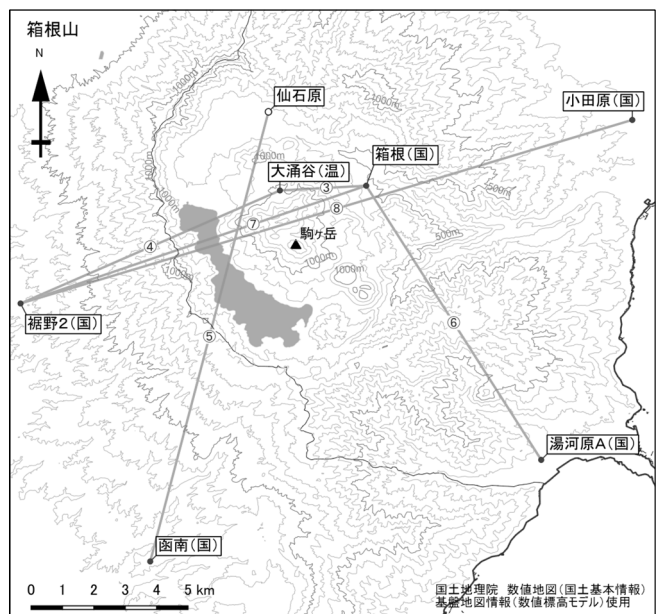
箱根山

N

仙石原

小田原(国)

1000m

1000m

箱根(国)

大涌谷(温)

③

⑦

⑧

④

駒ヶ岳

500m

1000m

1000m

裾野2(国)

⑤

⑥

湯河原A(国)

函南(国)

0 1 2 3 4 5 km

国土地理院 数値地図(国土基本情報)
基盤地図情報(数値標高モデル)使用